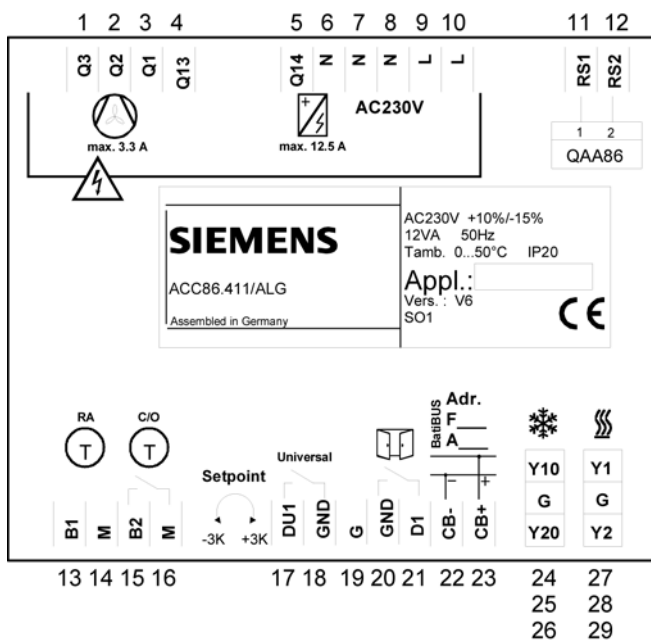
1 2 3 4 5 6 7 8 9 10 11 12

Q3 Q2 Q1 Q13 Q14 N N N L L RS1 RS2

max. 3.3 A

max. 12.5 A

AC230V

1 2
QAA86

SIEMENS

ACC86.411/ALG

Assembled in Germany

AC230V +10%/-15%
12VA 50Hz
Tamb. 0...50°C IP20

Appl.:
Vers. : V6
SO1

CE

RA

C/O

T T

Setpoint

-3K +3K

Universal

BatiBUS

Adr.
F___
A___

–
+

Y10 Y1
G G
Y20 Y2

B1 M B2 M DU1 GND G GND D1 CB- CB+

13 14 15 16 17 18 19 20 21 22 23 24 25 26 27 28 29